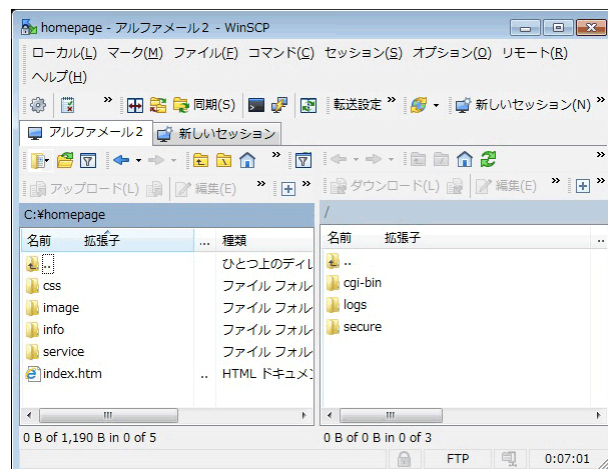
homepage - アルファメール2 - WinSCP

ローカル(L) マーク(M) ファイル(F) コマンド(C) セッション(S) オプション(O) リモート(R) ヘルプ(H)

» 同期(S) » 転送設定 » » 新しいセッション(N) »

アルファメール2 新しいセッション

» »

アップロード(L) 編集(E) » » ダウンロード(L) 編集(E) »

C:¥homepage

/

| 名前 | 拡張子 | ... | 種類 |
|---|---|---|---|
| .. | | | ひとつ上のディレ |
| css | | | ファイル フォル |
| image | | | ファイル フォル |
| info | | | ファイル フォル |
| service | | | ファイル フォル |
| index.htm | | .. | HTML ドキュメン |

| 名前 | 拡張子 | .. |
|---|---|---|
| .. | | |
| cgi-bin | | |
| logs | | |
| secure | | |

0 B of 1,190 B in 0 of 5

0 B of 0 B in 0 of 3

FTP 0:07:01